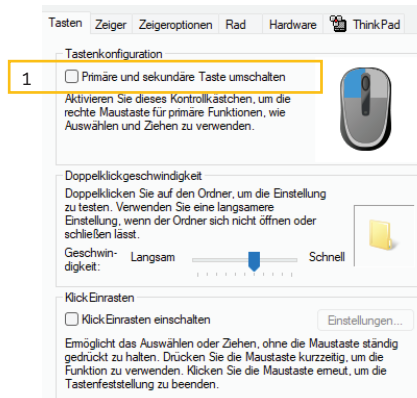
Tasten | Zeiger | Zeigeroptionen | Rad | Hardware | ThinkPad

Tastenkonfiguration

1

Primäre und sekundäre Taste umschalten

Aktivieren Sie dieses Kontrollkästchen, um die rechte Maustaste für primäre Funktionen, wie Auswählen und Ziehen zu verwenden.

Doppelklickgeschwindigkeit

Doppelklicken Sie auf den Ordner, um die Einstellung zu testen. Verwenden Sie eine langsamere Einstellung, wenn der Ordner sich nicht öffnen oder schließen lässt.

Geschwindigkeit: Langsam Schnell

KlickEinrasten

KlickEinrasten einschalten

Einstellungen...

Ermöglicht das Auswählen oder Ziehen, ohne die Maustaste ständig gedrückt zu halten. Drücken Sie die Maustaste kurzzeitig, um die Funktion zu verwenden. Klicken Sie die Maustaste erneut, um die Tastenfeststellung zu beenden.